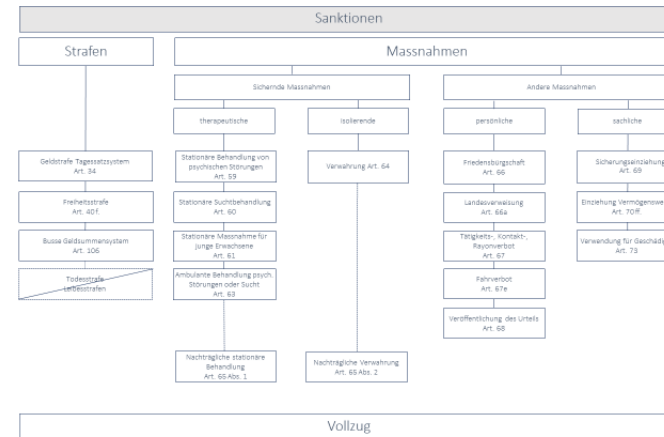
Sanktionen

Strafen

Massnahmen

Sichernde Massnahmen

Andere Massnahmen

therapeutische

isolierende

persönliche

sachliche

Geldstrafe Tagessatzsystem Art. 34

Freiheitsstrafe Art. 40 f.

Busse Geldsummensystem Art. 106

Todesstrafe Leibesstrafen

Stationäre Behandlung von psychischen Störungen Art. 59

Stationäre Suchtbehandlung Art. 60

Stationäre Massnahme für junge Erwachsene Art. 61

Ambulante Behandlung psych. Störungen oder Sucht Art. 63

Nachträgliche stationäre Behandlung Art. 65 Abs. 1

Verwahrung Art. 64

Nachträgliche Verwahrung Art. 65 Abs. 2

Friedensbürgschaft Art. 66

Landesverweisung Art. 66a

Tätigkeits-, Kontakt-, Rayonverbot Art. 67

Fahrverbot Art. 67e

Veröffentlichung des Urteils Art. 68

Sicherungseinziehung Art. 69

Einziehung Vermögenswe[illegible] Art. 70ff.

Verwendung für Geschädig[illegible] Art. 73

Vollzug